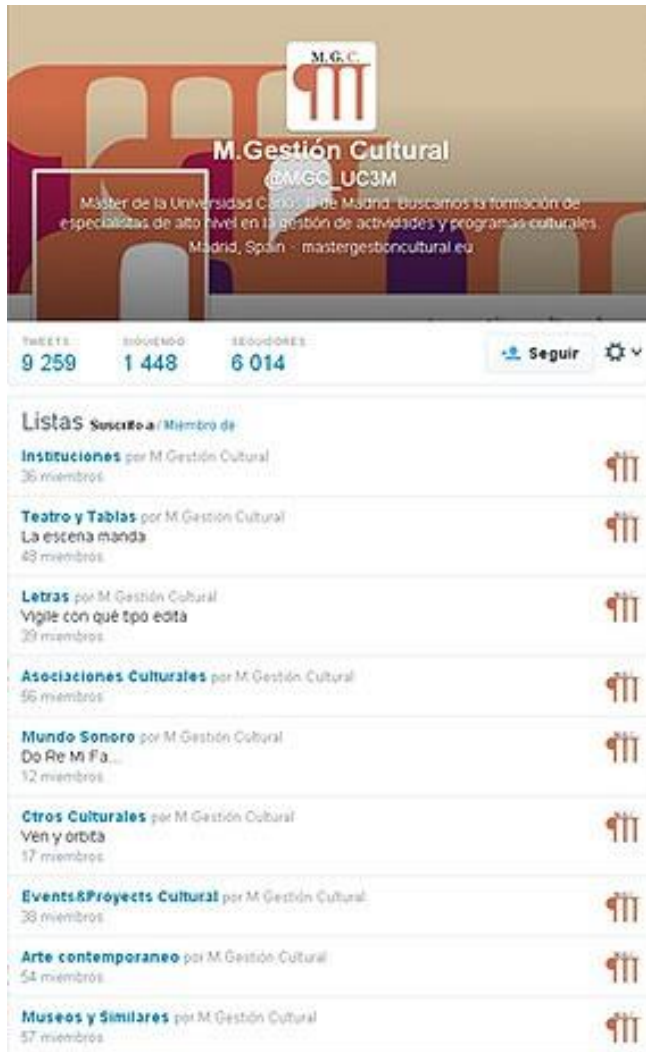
M.G.C.

M.Gestión Cultural
@MGC_UC3M
Máster de la Universidad Carlos III de Madrid. Buscamos la formación de especialistas de alto nivel en la gestión de actividades y programas culturales.
Madrid, Spain · mastergestioncultural.eu

TWEETS
9 259
SIGUIENDO
1 448
SEGUIDORES
6 014

Seguir

Listas Suscrito a / Miembro de

Instituciones por M.Gestión Cultural
36 miembros

Teatro y Tablas por M.Gestión Cultural
La escena manda
48 miembros

Letras por M.Gestión Cultural
Vigile con qué tipo edita
39 miembros

Asociaciones Culturales por M.Gestión Cultural
56 miembros

Mundo Sonoro por M.Gestión Cultural
Do Re Mi Fa...
12 miembros

Ctros Culturales por M.Gestión Cultural
Ven y orbita
17 miembros

Events&Proyects Cultural por M.Gestión Cultural
38 miembros

Arte contemporaneo por M.Gestión Cultural
54 miembros

Museos y Similares por M.Gestión Cultural
57 miembros